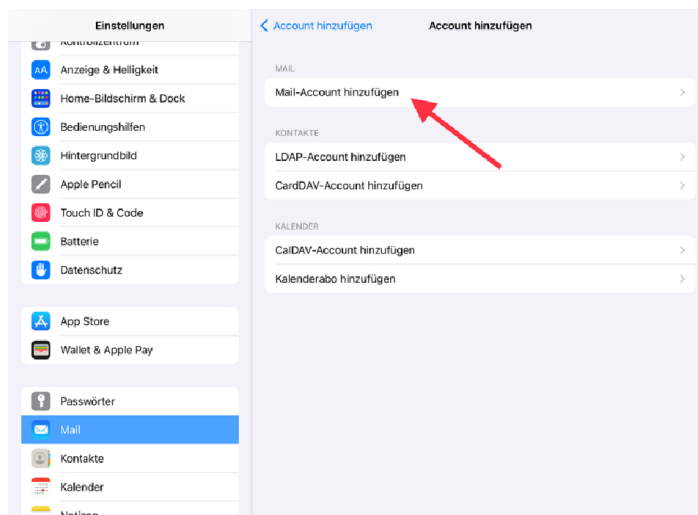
Einstellungen

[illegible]

Anzeige & Helligkeit

Home-Bildschirm & Dock

Bedienungshilfen

Hintergrundbild

Apple Pencil

Touch ID & Code

Batterie

Datenschutz

App Store

Wallet & Apple Pay

Passwörter

Mail

Kontakte

Kalender

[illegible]

< Account hinzufügen

Account hinzufügen

MAIL

Mail-Account hinzufügen

KONTAKTE

LDAP-Account hinzufügen

CardDAV-Account hinzufügen

KALENDER

CalDAV-Account hinzufügen

Kalenderabo hinzufügen